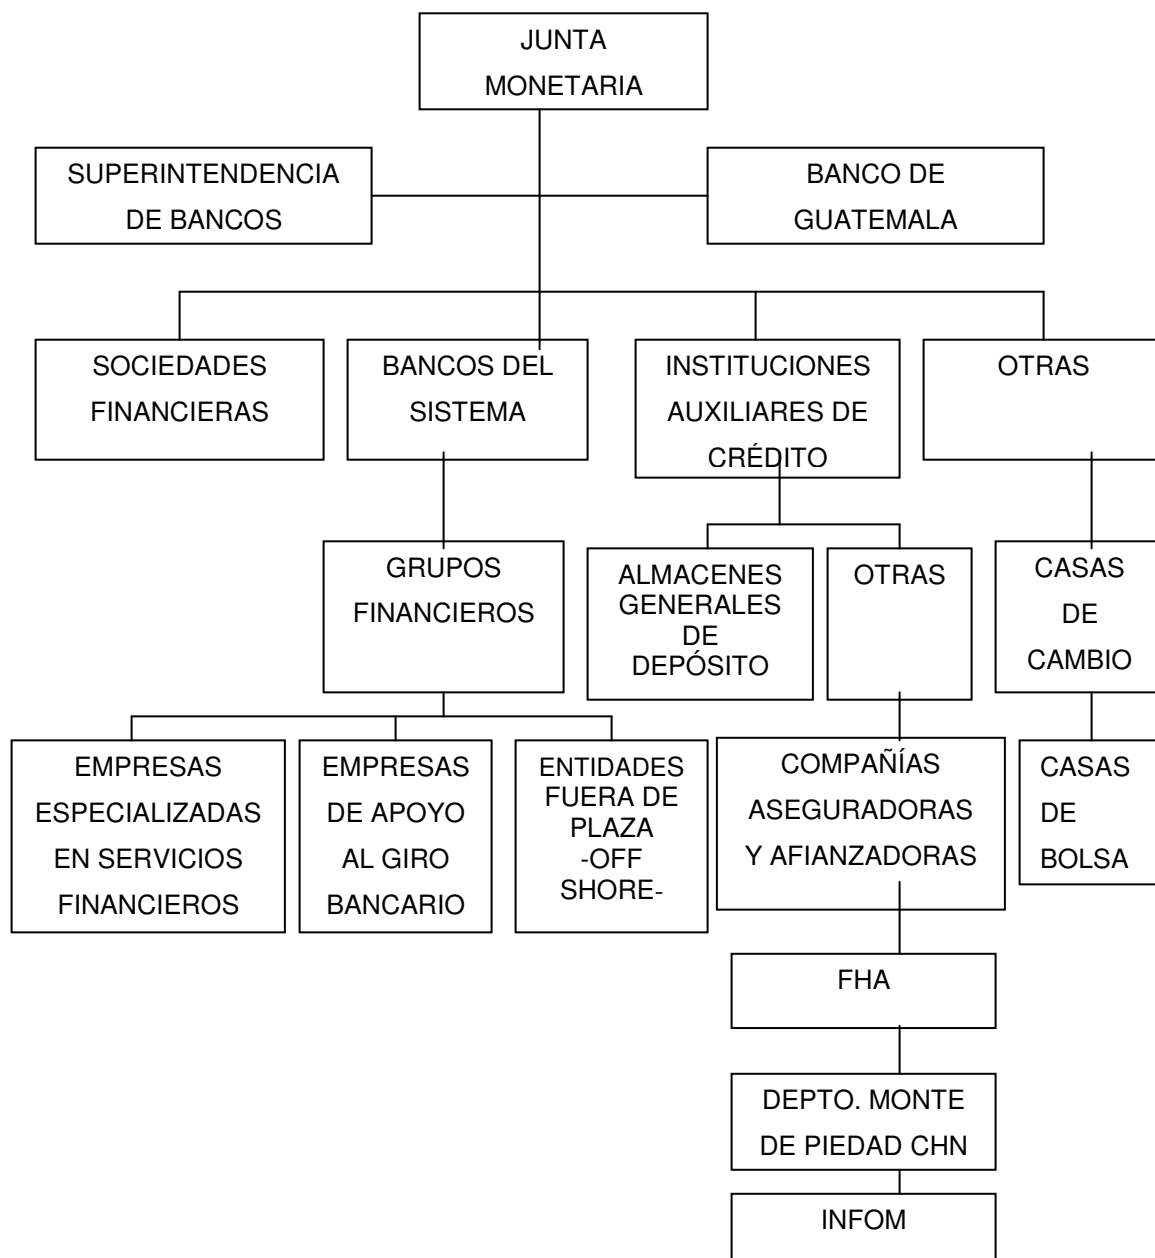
JUNTA MONETARIA

SUPERINTENDENCIA DE BANCOS

BANCO DE GUATEMALA

SOCIEDADES FINANCIERAS

BANCOS DEL SISTEMA

INSTITUCIONES AUXILIARES DE CRÉDITO

OTRAS

GRUPOS FINANCIEROS

ALMACENES GENERALES DE DEPÓSITO

OTRAS

CASAS DE CAMBIO

EMPRESAS ESPECIALIZADAS EN SERVICIOS FINANCIEROS

EMPRESAS DE APOYO AL GIRO BANCARIO

ENTIDADES FUERA DE PLAZA -OFF SHORE-

COMPAÑÍAS ASEGURADORAS Y AFIANZADORAS

CASAS DE BOLSA

FHA

DEPTO. MONTE DE PIEDAD CHN

INFOM